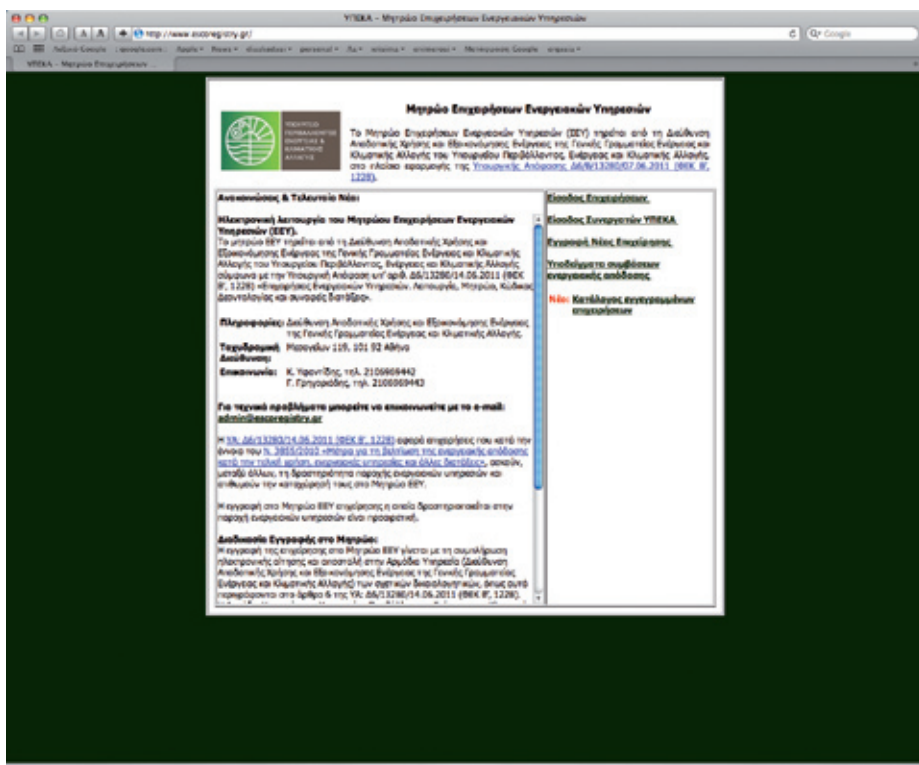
ΥΠΕΚΑ - Μητρώο Επιχειρήσεων Ενεργειακών Υπηρεσιών

http://www.escoregistry.gr/

Q• Google

ΥΠΕΚΑ - Μητρώο Επιχειρήσεων ...

ΥΠΟΥΡΓΕΙΟ ΠΕΡΙΒΑΛΛΟΝΤΟΣ ΕΝΕΡΓΕΙΑΣ & ΚΛΙΜΑΤΙΚΗΣ ΑΛΛΑΓΗΣ

Μητρώο Επιχειρήσεων Ενεργειακών Υπηρεσιών

Το Μητρώο Επιχειρήσεων Ενεργειακών Υπηρεσιών (ΕΕΥ) τηρείται από τη Διεύθυνση Αναδοτικής Χρήσης και Εξοικονόμησης Ενέργειας της Γενικής Γραμματείας Ενέργειας και Κλιματικής Αλλαγής του Υπουργείου Περιβάλλοντος, Ενέργειας και Κλιματικής Αλλαγής, στο πλαίσιο εφαρμογής της Υπουργικής Απόφασης Δ6/Β/13280/07.06.2011 (ΦΕΚ Β' 1228).

Ανακοινώσεις & Τελευταία Νέα:

Ηλεκτρονική Λειτουργία του Μητρώου Επιχειρήσεων Ενεργειακών Υπηρεσιών (ΕΕΥ).
Το μητρώο ΕΕΥ τηρείται από τη Διεύθυνση Αναδοτικής Χρήσης και Εξοικονόμησης Ενέργειας της Γενικής Γραμματείας Ενέργειας και Κλιματικής Αλλαγής του Υπουργείου Περιβάλλοντος, Ενέργειας και Κλιματικής Αλλαγής, σύμφωνα με την Υπουργική Απόφαση υπ' αριθ. Δ6/13280/14.06.2011 (ΦΕΚ Β', 1228) «Επιχειρήσεις Ενεργειακών Υπηρεσιών. Λειτουργία, Μητρώο, Κώδικας Δεοντολογίας και συναφείς διατάξεις».

Πληροφορίες: Διεύθυνση Αναδοτικής Χρήσης και Εξοικονόμησης Ενέργειας της Γενικής Γραμματείας Ενέργειας και Κλιματικής Αλλαγής.
Ταχυδρομική Διεύθυνση: Μεσογείων 119, 101 92 Αθήνα
Επικοινωνία: Κ. Υψηλίδης, τηλ. 2106969442
Γ. Γρηγοριάδης, τηλ. 2106969443

Για τεχνικά προβλήματα μπορείτε να επικοινωνείτε με το e-mail: admin@escoregistry.gr

Η ΥΑ. Δ6/13280/14.06.2011 (ΦΕΚ Β', 1228) αφορά επιχειρήσεις που κατά την έννοια του Ν. 3855/2010 «Μέτρα για τη βελτίωση της ενεργειακής απόδοσης κατά την τελική χρήση, ενεργειακές υπηρεσίες και άλλες διατάξεις», ασκούν, μεταξύ άλλων, τη δραστηριότητα παροχής ενεργειακών υπηρεσιών και επιθυμούν την καταχώρησή τους στο Μητρώο ΕΕΥ.

Η εγγραφή στο Μητρώο ΕΕΥ επιχείρησης η οποία δραστηριοποιείται στην παροχή ενεργειακών υπηρεσιών είναι προαιρετική.

Διαδικασία Εγγραφής στο Μητρώο:
Η εγγραφή της επιχείρησης στο Μητρώο ΕΕΥ γίνεται με τη συμπλήρωση ηλεκτρονικής αίτησης και αποστολή στην Αρμόδια Υπηρεσία (Διεύθυνση Αναδοτικής Χρήσης και Εξοικονόμησης Ενέργειας της Γενικής Γραμματείας Ενέργειας και Κλιματικής Αλλαγής) των σχετικών δικαιολογητικών, όπως αυτά περιγράφονται στο άρθρο 6 της ΥΑ: Δ6/13280/14.06.2011 (ΦΕΚ Β', 1228).

Είσοδος Επιχειρήσεων

Είσοδος Συνεργατών ΥΠΕΚΑ

Εγγραφή Νέας Επιχείρησης

Υποδείγματα συμβάσεων ενεργειακής απόδοσης

Νέο: Κατάλογος εγγεγραμμένων επιχειρήσεων